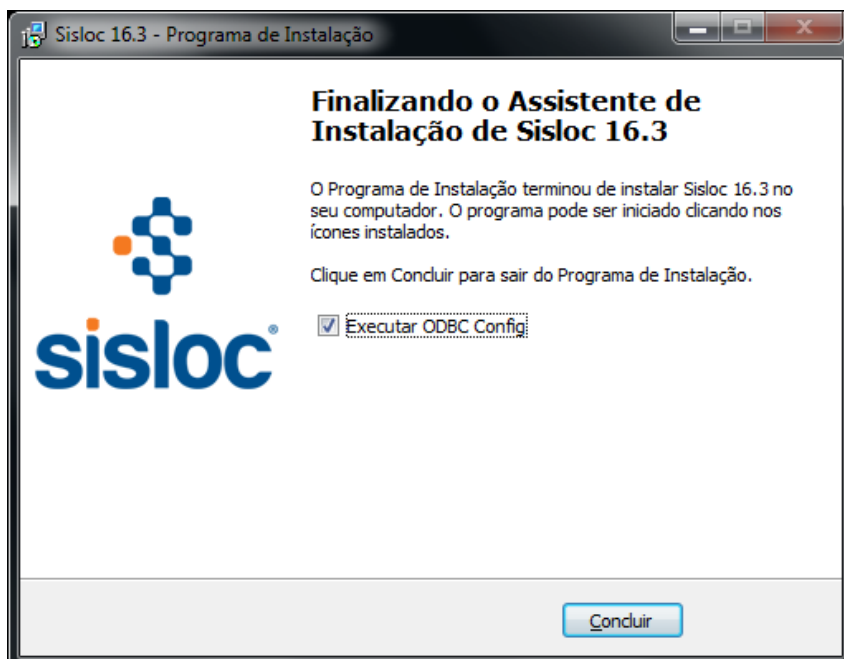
Sisloc 16.3 - Programa de Instalação

sisloc®

Finalizando o Assistente de Instalação de Sisloc 16.3

O Programa de Instalação terminou de instalar Sisloc 16.3 no seu computador. O programa pode ser iniciado clicando nos ícones instalados.

Clique em Concluir para sair do Programa de Instalação.

Executar ODBC Config

Concluir